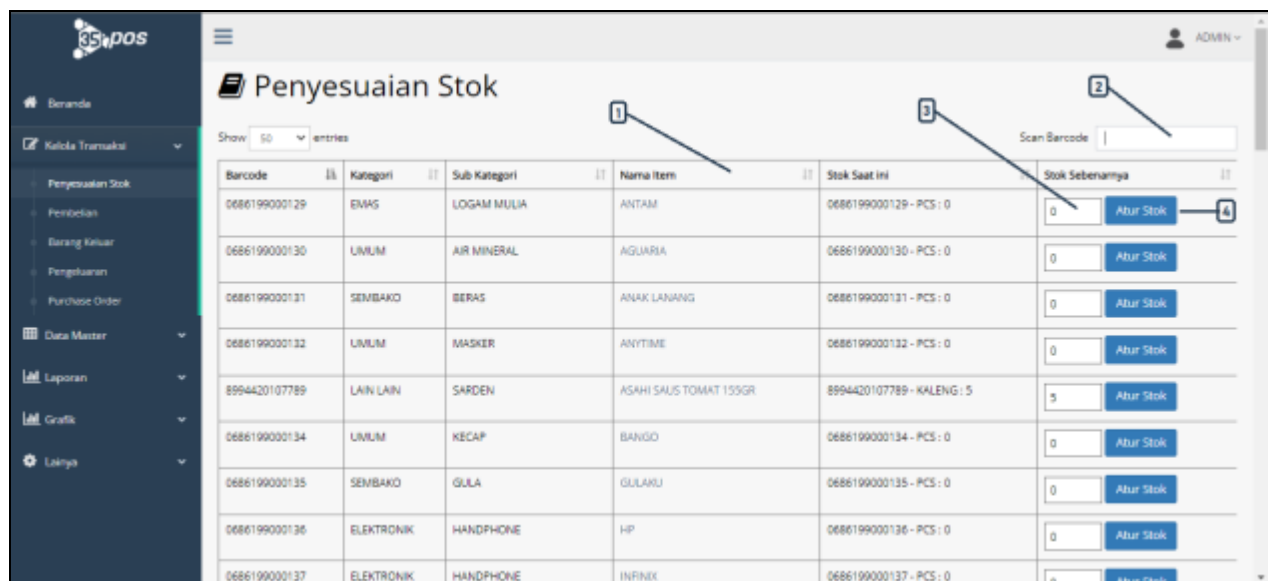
35 pos

Beranda
Kelola Transaksi
Penyesuaian Stok
Pembelian
Barang Keluar
Pengeluaran
Purchase Order
Data Master
Laporan
Grafik
Lainya

ADMIN

Penyesuaian Stok

Show 50 entries

Scan Barcode

1 2 3 4

| Barcode | Kategori | Sub Kategori | Nama Item | Stok Saat ini | Stok Sebenarnya |
|---|---|---|---|---|---|
| 0686199000129 | EMAS | LOGAM MULIA | ANTAM | 0686199000129 - PCS : 0 | 0 Atur Stok |
| 0686199000130 | UMUM | AIR MINERAL | AGUARIA | 0686199000130 - PCS : 0 | 0 Atur Stok |
| 0686199000131 | SEMBAKO | BERAS | ANAK LANANG | 0686199000131 - PCS : 0 | 0 Atur Stok |
| 0686199000132 | UMUM | MASKER | ANYTIME | 0686199000132 - PCS : 0 | 0 Atur Stok |
| 8994420107789 | LAIN LAIN | SARDEN | ASAHI SAUS TOMAT 155GR | 8994420107789 - KALENG : 5 | 5 Atur Stok |
| 0686199000134 | UMUM | KECAP | BANGO | 0686199000134 - PCS : 0 | 0 Atur Stok |
| 0686199000135 | SEMBAKO | GULA | GULAKU | 0686199000135 - PCS : 0 | 0 Atur Stok |
| 0686199000136 | ELEKTRONIK | HANDPHONE | HP | 0686199000136 - PCS : 0 | 0 Atur Stok |
| 0686199000137 | ELEKTRONIK | HANDPHONE | INFINIX | 0686199000137 - PCS : 0 | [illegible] |